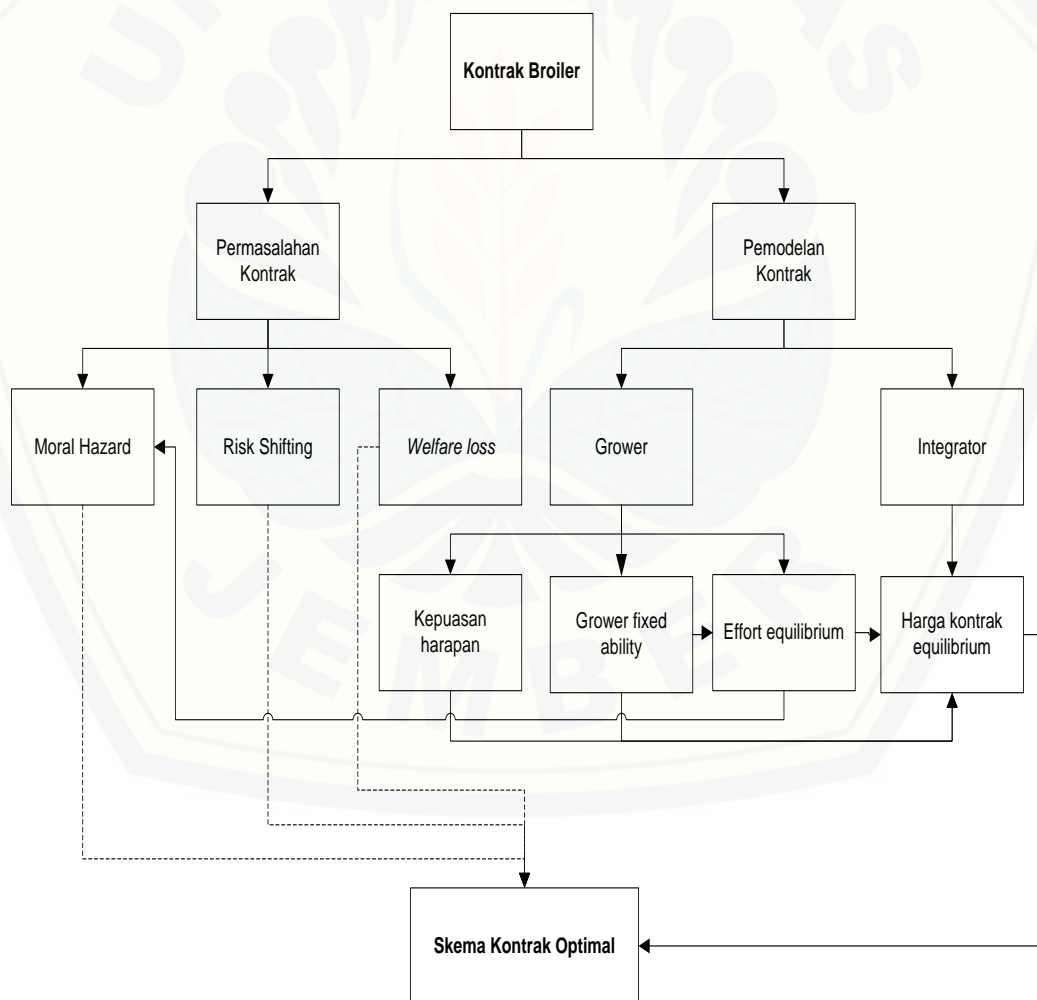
Kontrak Broiler

Permasalahan Kontrak

Pemodelan Kontrak

Moral Hazard

Risk Shifting

*Welfare loss*

Grower

Integrator

Kepuasan harapan

Grower fixed ability

Effort equilibrium

Harga kontrak equilibrium

Skema Kontrak Optimal